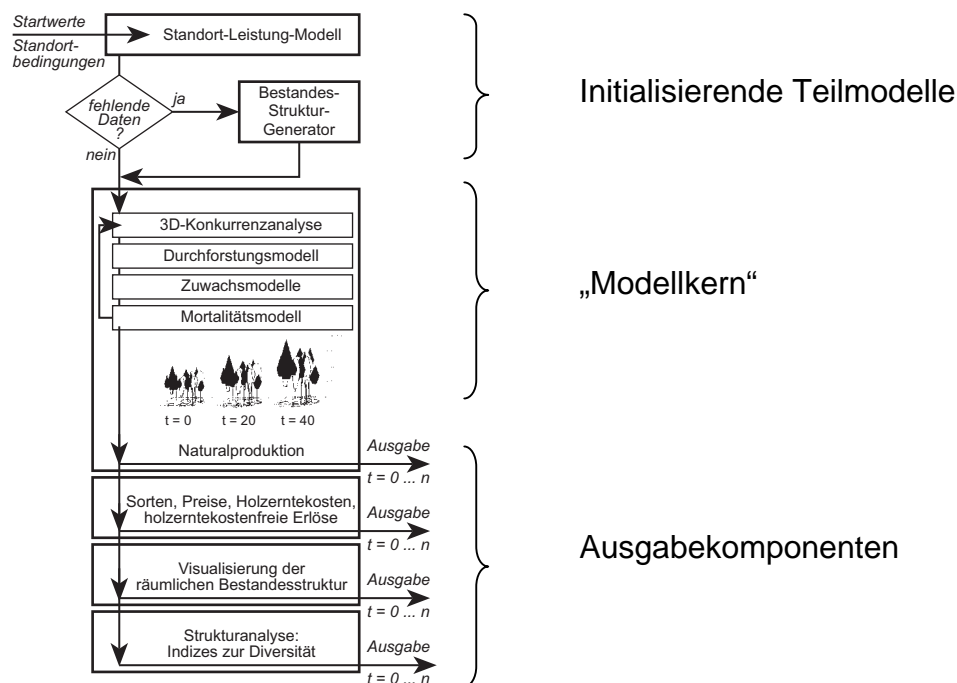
Startwerte
Standortbedingungen
Standort-Leistung-Modell
fehlende Daten ?
ja
Bestandes-Struktur-Generator
nein

Initialisierende Teilmodelle

3D-Konkurrenzanalyse
Durchforstungsmodell
Zuwachsmodelle
Mortalitätsmodell
t = 0
t = 20
t = 40
Naturalproduktion

„Modellkern"

Ausgabe
t = 0 ... n
Sorten, Preise, Holzerntekosten, holzerntekostenfreie Erlöse
Ausgabe
t = 0 ... n
Visualisierung der räumlichen Bestandesstruktur
Ausgabe
t = 0 ... n
Strukturanalyse: Indizes zur Diversität
Ausgabe
t = 0 ... n

Ausgabekomponenten